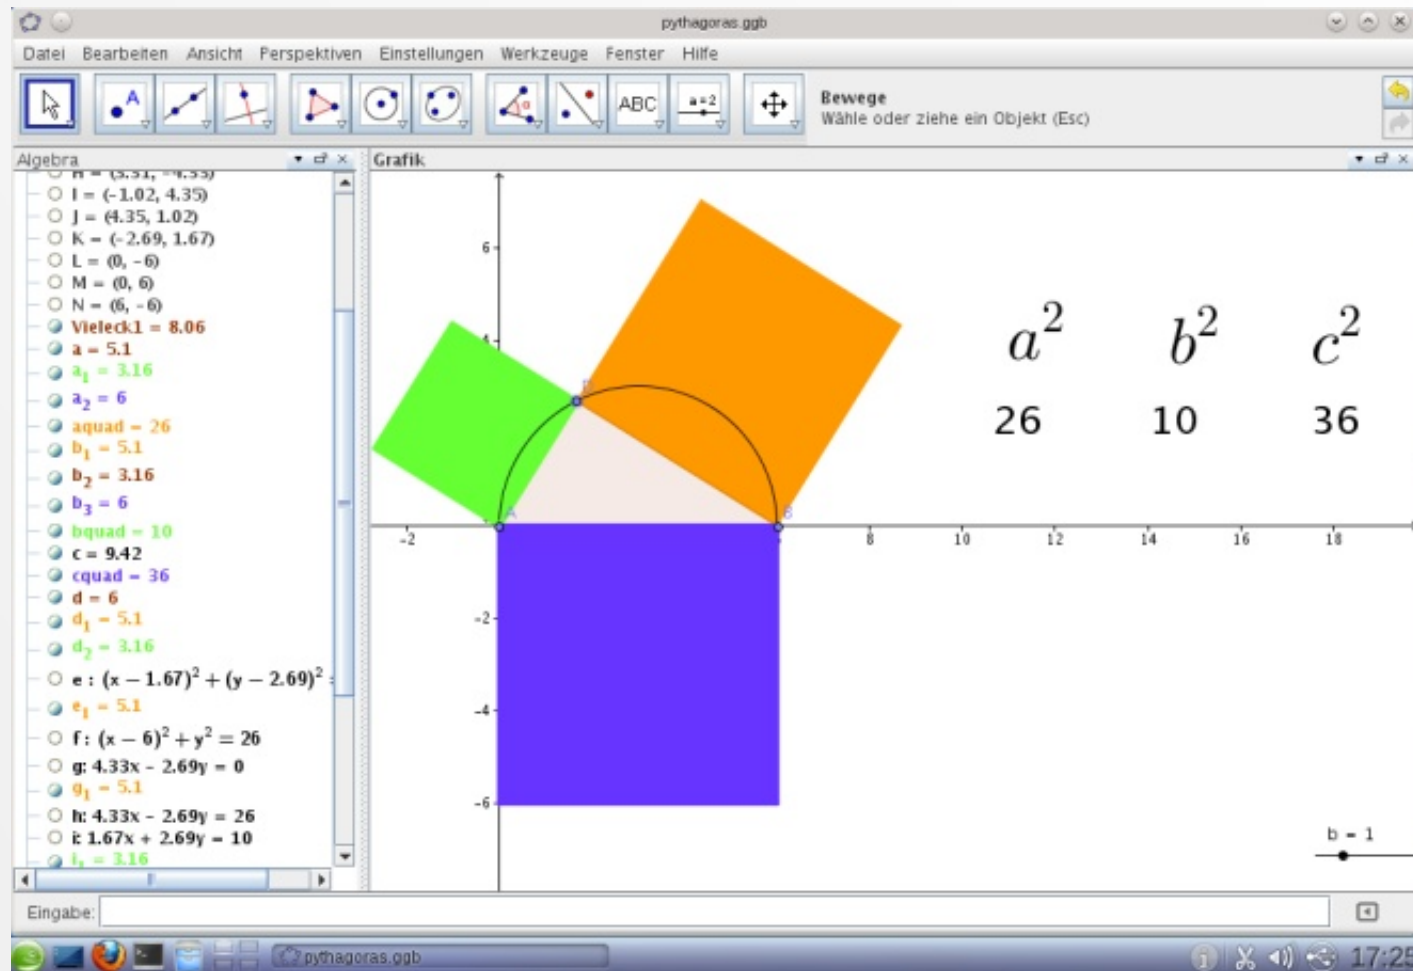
pythagoras.ggb

Datei Bearbeiten Ansicht Perspektiven Einstellungen Werkzeuge Fenster Hilfe

ABC $a=2$

Bewege
Wähle oder ziehe ein Objekt (Esc)

Algebra

H = (3.31, -4.35)
I = (-1.02, 4.35)
J = (4.35, 1.02)
K = (-2.69, 1.67)
L = (0, -6)
M = (0, 6)
N = (6, -6)
Vieleck1 = 8.06
a = 5.1
$a_1$ = 3.16
$a_2$ = 6
aquad = 26
$b_1$ = 5.1
$b_2$ = 3.16
$b_3$ = 6
bquad = 10
c = 9.42
cquad = 36
d = 6
$d_1$ = 5.1
$d_2$ = 3.16
e : $(x - 1.67)^2 + (y - 2.69)^2$ =
$e_1$ = 5.1
f: $(x - 6)^2 + y^2 = 26$
g: 4.33x - 2.69y = 0
$g_1$ = 5.1
h: 4.33x - 2.69y = 26
i: 1.67x + 2.69y = 10
$i_1$ = 3.16

Grafik

6
4
-2
-4
-6
-2
2
4
8
10
12
14
16
18
A
B
D

$a^2$ $b^2$ $c^2$
26 10 36

b = 1

Eingabe:

pythagoras.ggb
17:25